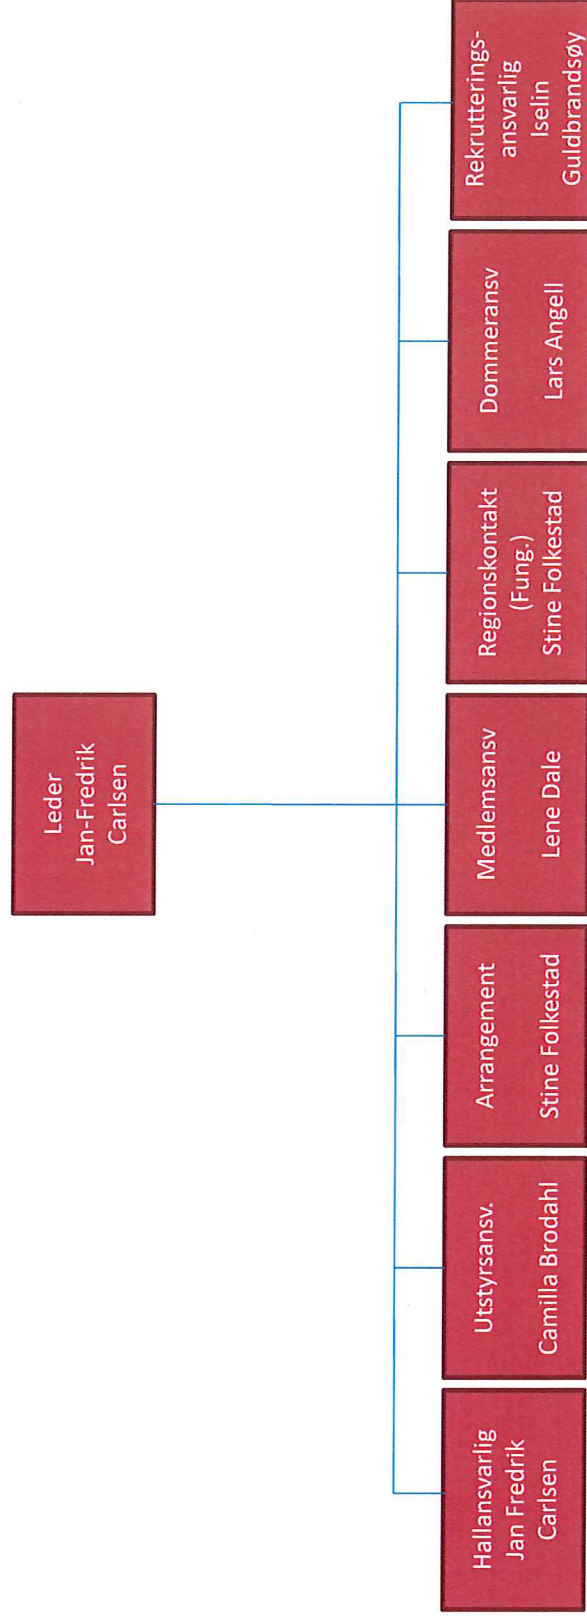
Leder
Jan-Fredrik Carlsen

Hallansvarlig
Jan Fredrik Carlsen

Utstyrsansv.
Camilla Brodahl

Arrangement
Stine Folkestad

Medlemsansv
Lene Dale

Regionskontakt (Fung.)
Stine Folkestad

Dommeransv
Lars Angell

Rekrutteringsansvarlig
Iselin Guldbrandsøy